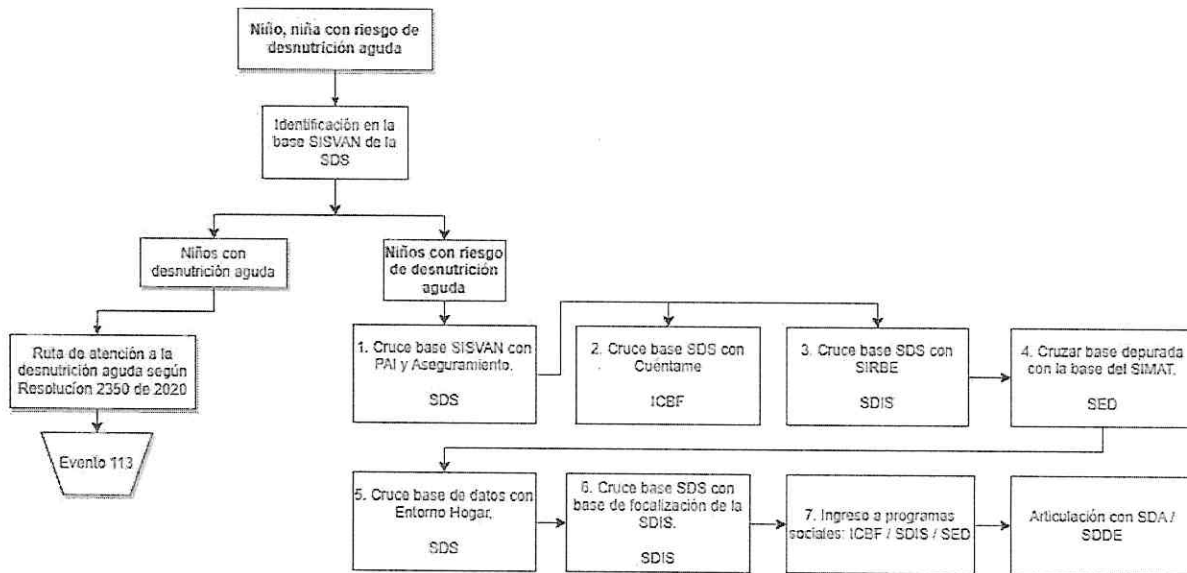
Niño, niña con riesgo de desnutrición aguda

Identificación en la base SISVAN de la SDS

Niños con desnutrición aguda

Niños con riesgo de desnutrición aguda

Ruta de atención a la desnutrición aguda según Resolucion 2350 de 2020

Evento 113

1. Cruce base SISVAN con PAI y Aseguramiento.

SDS

2. Cruce base SDS con Cuentame

ICBF

3. Cruce base SDS con SIRBE

SDIS

4. Cruzar base depurada con la base del SIMAT.

SED

5. Cruce base de datos con Entorno Hogar.

SDS

6. Cruce base SDS con base de focalización de la SDIS.

SDIS

7. Ingreso a programas sociales: ICBF / SDIS / SED

Articulación con SDA / SDDE